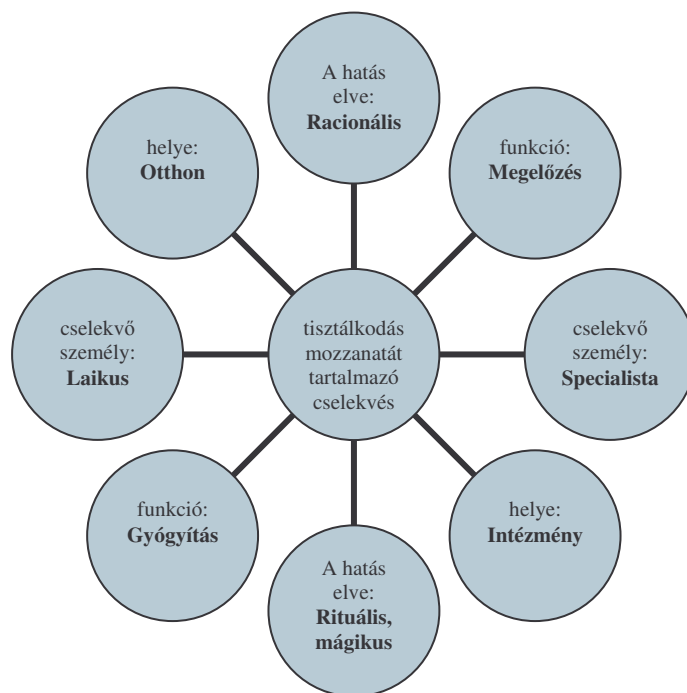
A hatás elve: **Racionális**

helye: **Otthon**

funkció: **Megelőzés**

cselekvő személy: **Laikus**

tisztálkodás mozzanatát tartalmazó cselekvés

cselekvő személy: **Specialista**

funkció: **Gyógyítás**

helye: **Intézmény**

A hatás elve: **Rituális, mágikus**